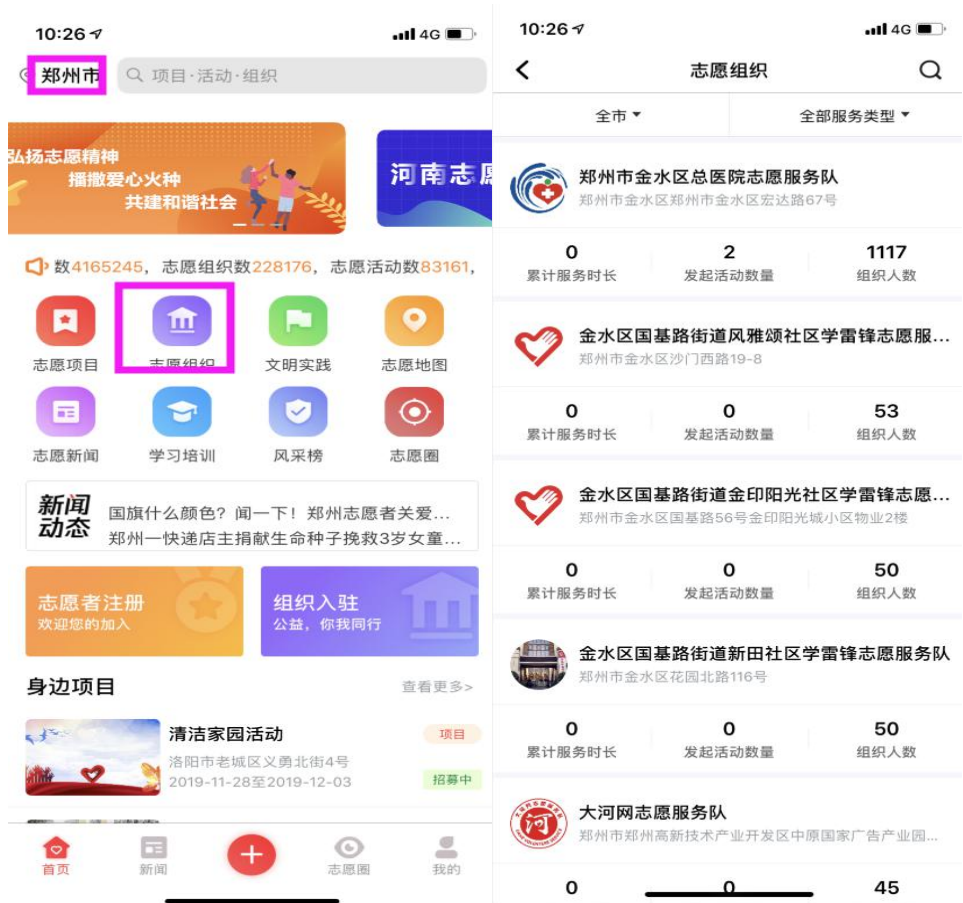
10:26

4G

郑州市

项目·活动·组织

弘扬志愿精神
播撒爱心火种
共建和谐社会

河南志愿

数4165245，志愿组织数228176，志愿活动数83161，

志愿项目

志愿组织

文明实践

志愿地图

志愿新闻

学习培训

风采榜

志愿圈

新闻动态

国旗什么颜色？闻一下！郑州志愿者关爱…

郑州一快递店主捐献生命种子挽救3岁女童…

志愿者注册
欢迎您的加入

组织入驻
公益，你我同行

身边项目

查看更多>

清洁家园活动

项目

洛阳市老城区义勇北街4号

2019-11-28至2019-12-03

招募中

首页

新闻

志愿圈

我的

10:26

4G

志愿组织

全市

全部服务类型

郑州市金水区总医院志愿服务队
郑州市金水区郑州市金水区宏达路67号

| 0 | 2 | 1117 |
|---|---|---|
| 累计服务时长 | 发起活动数量 | 组织人数 |

金水区国基路街道风雅颂社区学雷锋志愿服…
郑州市金水区沙门西路19-8

| 0 | 0 | 53 |
|---|---|---|
| 累计服务时长 | 发起活动数量 | 组织人数 |

金水区国基路街道金印阳光社区学雷锋志愿…
郑州市金水区国基路56号金印阳光城小区物业2楼

| 0 | 0 | 50 |
|---|---|---|
| 累计服务时长 | 发起活动数量 | 组织人数 |

金水区国基路街道新田社区学雷锋志愿服务队
郑州市金水区花园北路116号

| 0 | 0 | 50 |
|---|---|---|
| 累计服务时长 | 发起活动数量 | 组织人数 |

大河网志愿服务队
郑州市郑州高新技术产业开发区中原国家广告产业园…

0 0 45